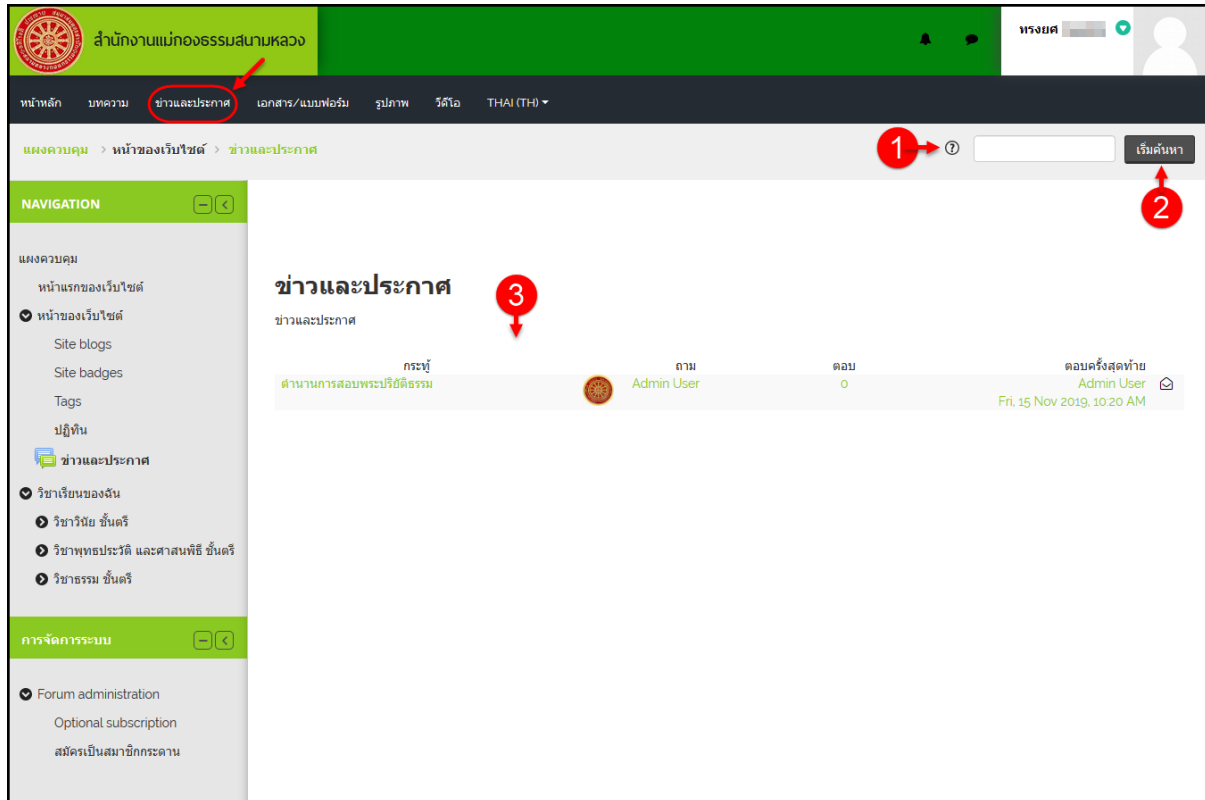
สำนักงานแม่กองธรรมสนามหลวง

ทรงยศ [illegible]

หน้าหลัก บทความ ข่าวและประกาศ เอกสาร/แบบฟอร์ม รูปภาพ วีดีโอ THAI (TH)

แผงควบคุม > หน้าของเว็บไซต์ > ข่าวและประกาศ

1 2 เริ่มค้นหา

NAVIGATION

แผงควบคุม
หน้าแรกของเว็บไซต์
หน้าของเว็บไซต์
Site blogs
Site badges
Tags
ปฏิทิน
ข่าวและประกาศ
วิชาเรียนของฉัน
วิชาวินัย ชั้นตรี
วิชาพุทธประวัติ และศาสนพิธี ชั้นตรี
วิชาธรรม ชั้นตรี

การจัดการระบบ

Forum administration
Optional subscription
สมัครเป็นสมาชิกกระดาน

ข่าวและประกาศ

3

ข่าวและประกาศ

| กระทู้ | ถาม | ตอบ | ตอบครั้งสุดท้าย |
|---|---|---|---|
| ตำนานการสอบพระปริยัติธรรม | Admin User | 0 | Admin User Fri, 15 Nov 2019, 10:20 AM |